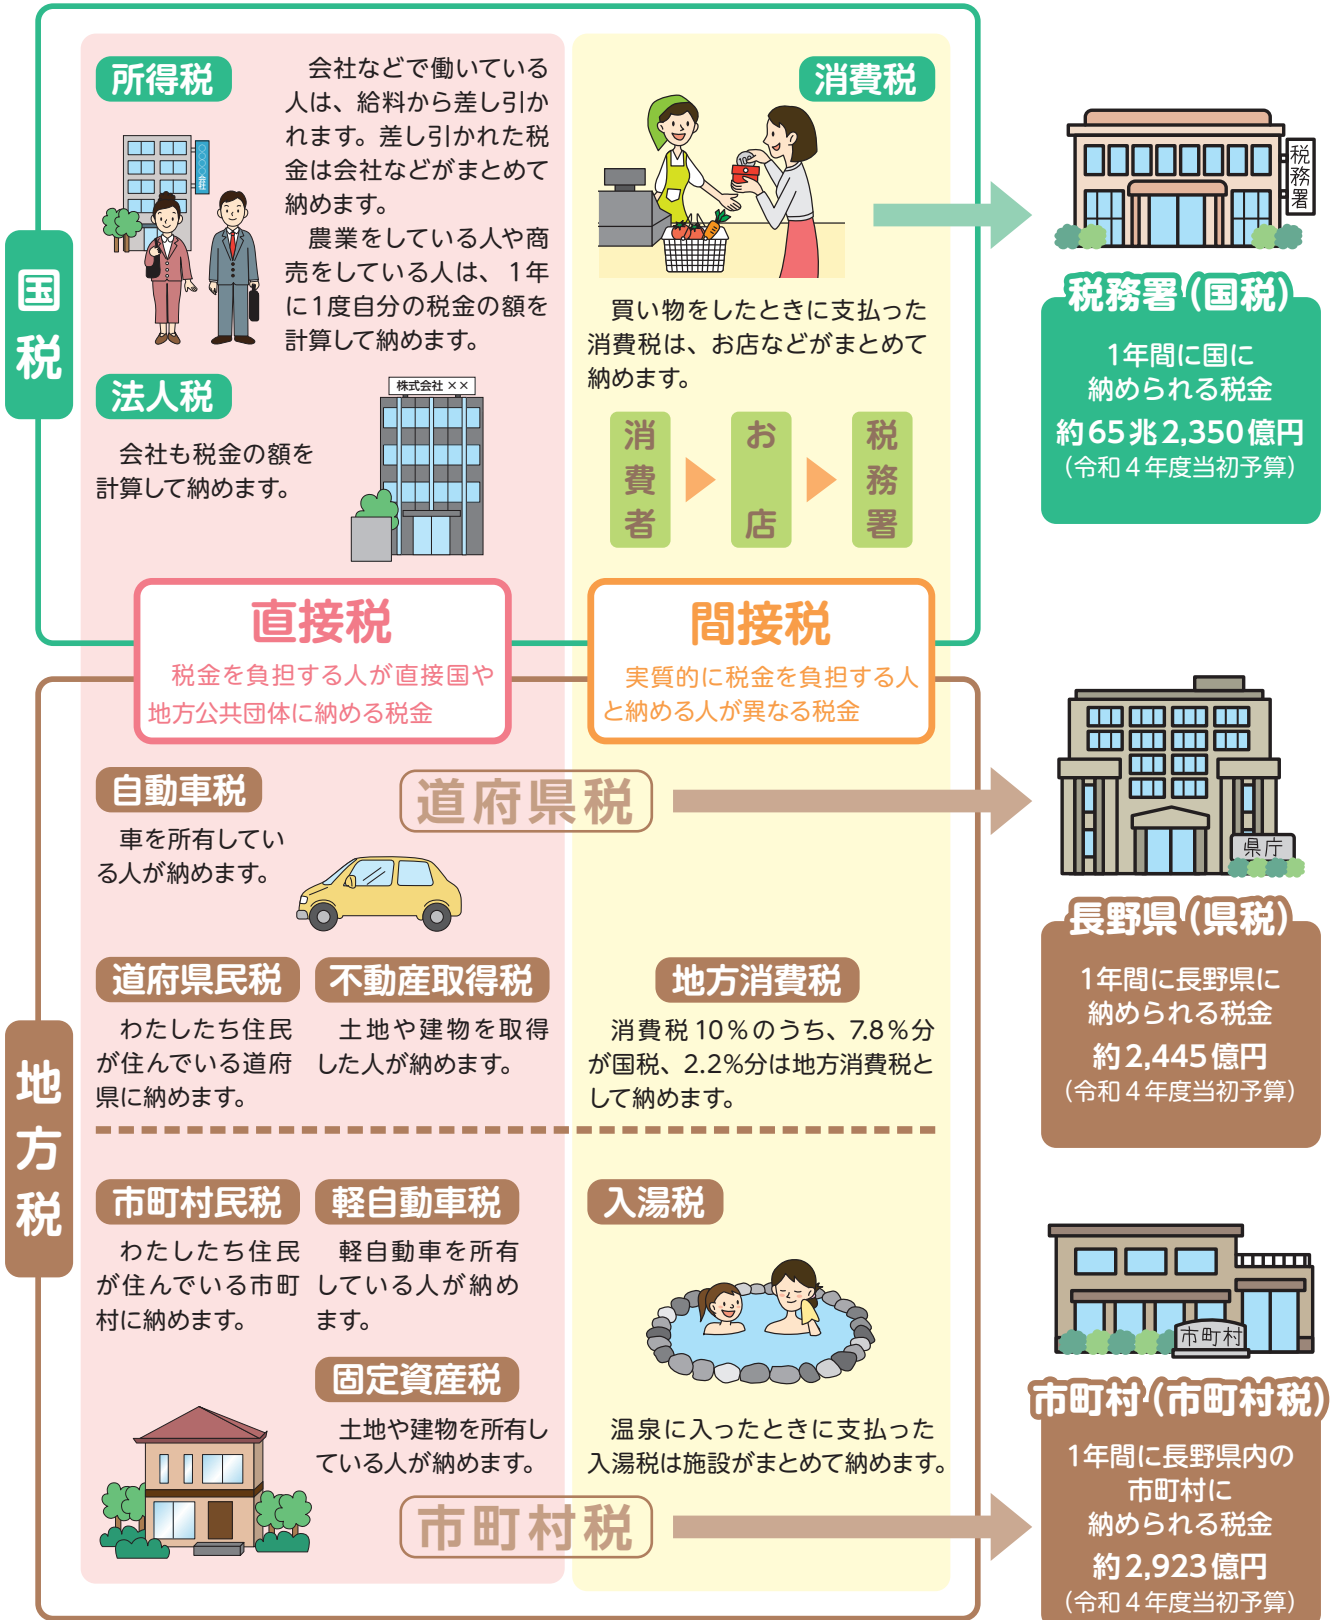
国税

所得税

会社などで働いている人は、給料から差し引かれます。差し引かれた税金は会社などがまとめて納めます。
農業をしている人や商売をしている人は、1年に1度自分の税金の額を計算して納めます。

法人税

会社も税金の額を計算して納めます。

株式会社××

消費税

買い物をしたときに支払った消費税は、お店などがまとめて納めます。

消費者 お店 税務署

税務署

税務署（国税）
1年間に国に納められる税金
約65兆2,350億円
（令和４年度当初予算）

直接税
税金を負担する人が直接国や地方公共団体に納める税金

間接税
実質的に税金を負担する人と納める人が異なる税金

地方税

道府県税

自動車税
車を所有している人が納めます。

道府県民税
わたしたち住民が住んでいる道府県に納めます。

不動産取得税
土地や建物を取得した人が納めます。

地方消費税
消費税10％のうち、7.8％分が国税、2.2%分は地方消費税として納めます。

県庁

長野県（県税）
1年間に長野県に納められる税金
約2,445億円
（令和４年度当初予算）

市町村民税
わたしたち住民が住んでいる市町村に納めます。

軽自動車税
軽自動車を所有している人が納めます。

入湯税

固定資産税
土地や建物を所有している人が納めます。

温泉に入ったときに支払った入湯税は施設がまとめて納めます。

市町村税

市町村

市町村（市町村税）
1年間に長野県内の市町村に納められる税金
約2,923億円
（令和４年度当初予算）